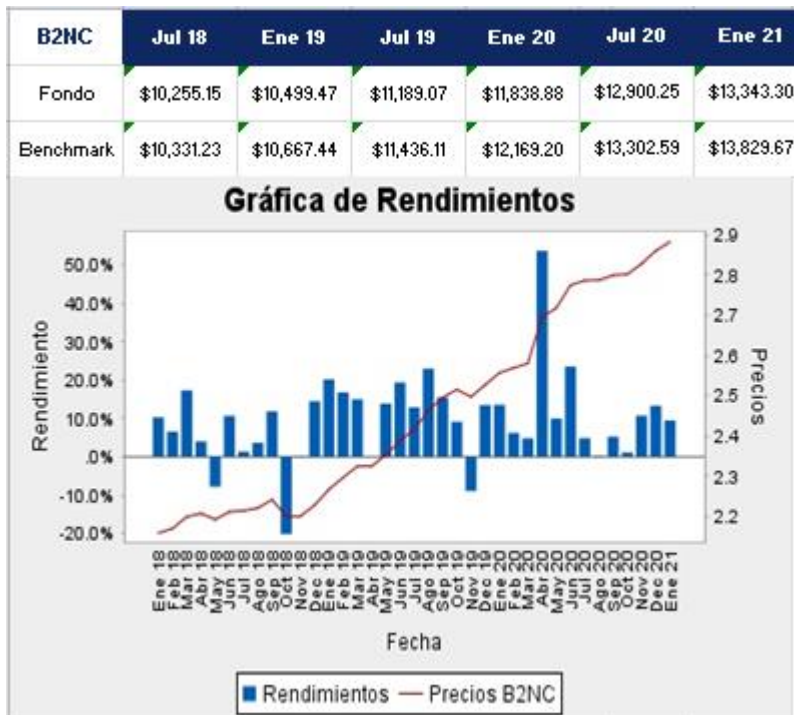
| B2NC | Jul 18 | Ene 19 | Jul 19 | Ene 20 | Jul 20 | Ene 21 |
|---|---|---|---|---|---|---|
| Fondo | \$10,255.15 | \$10,499.47 | \$11,189.07 | \$11,838.88 | \$12,900.25 | \$13,343.30 |
| Benchmark | \$10,331.23 | \$10,667.44 | \$11,436.11 | \$12,169.20 | \$13,302.59 | \$13,829.67 |

Gráfica de Rendimientos

Rendimiento

50.0%
40.0%
30.0%
20.0%
10.0%
.0%
-10.0%
-20.0%

2.9
2.8
2.7
2.6
2.5
2.4
2.3
2.2

Precios

Ene 18 Feb 18 Mar 18 Abr 18 May 18 Jun 18 Jul 18 Ago 18 Sep 18 Oct 18 Nov 18 Dec 18 Ene 19 Feb 19 Mar 19 Abr 19 May 19 Jun 19 Jul 19 Ago 19 Sep 19 Oct 19 Nov 19 Dec 19 Ene 20 Feb 20 Mar 20 Abr 20 May 20 Jun 20 Jul 20 Ago 20 Sep 20 Oct 20 Nov 20 Dec 20 Ene 21

Fecha

Rendimientos — Precios B2NC